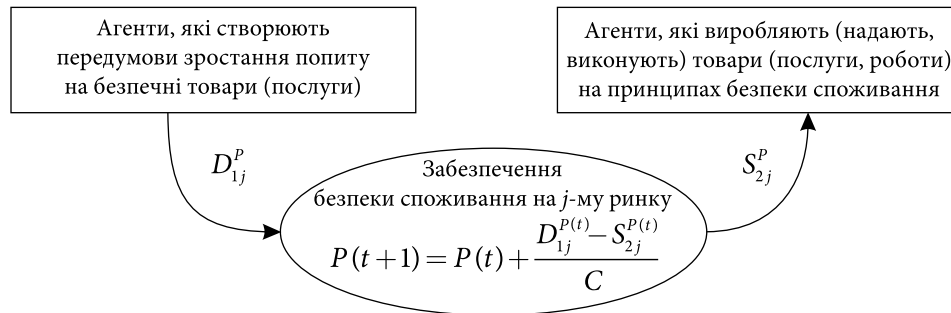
Агенти, які створюють передумови зростання попиту на безпечні товари (послуги)

Агенти, які виробляють (надають, виконують) товари (послуги, роботи) на принципах безпеки споживання

$D_{1j}^{P}$

$S_{2j}^{P}$

Забезпечення безпеки споживання на $j$-му ринку

$P(t+1) = P(t) + \frac{D_{1j}^{P(t)} - S_{2j}^{P(t)}}{C}$